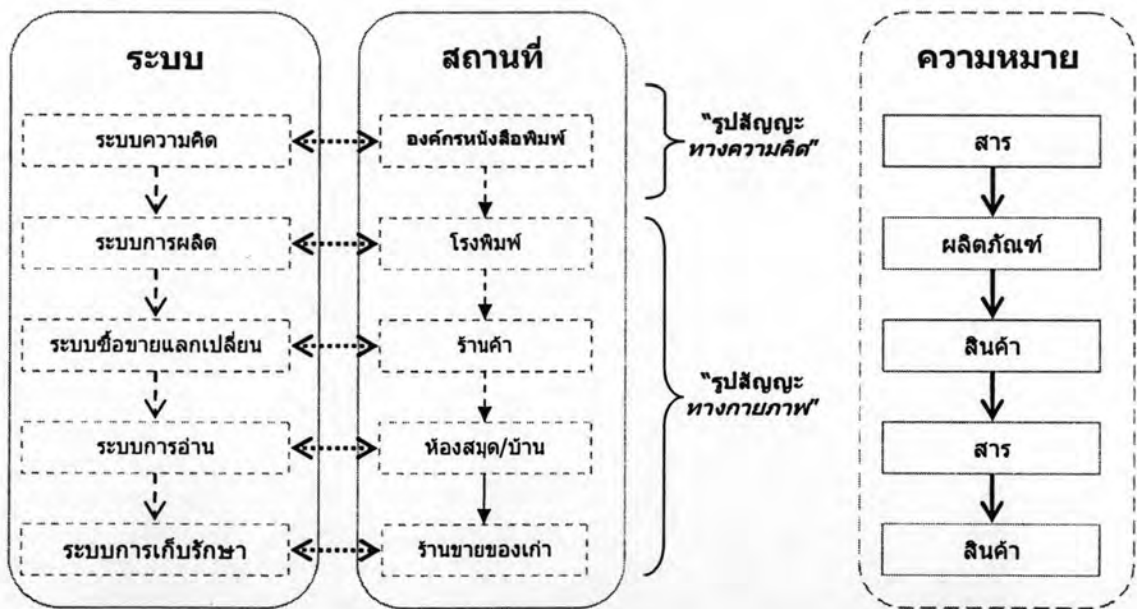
ระบบ

ระบบความคิด

ระบบการผลิต

ระบบซื้อขายแลกเปลี่ยน

ระบบการอ่าน

ระบบการเก็บรักษา

สถานที่

องค์กรหนังสือพิมพ์

โรงพิมพ์

ร้านค้า

ห้องสมุด/บ้าน

ร้านขายของเก่า

"รูปสัญญะ ทางความคิด"

"รูปสัญญะ ทางกายภาพ"

ความหมาย

สาร

ผลิตภัณฑ์

สินค้า

สาร

สินค้า